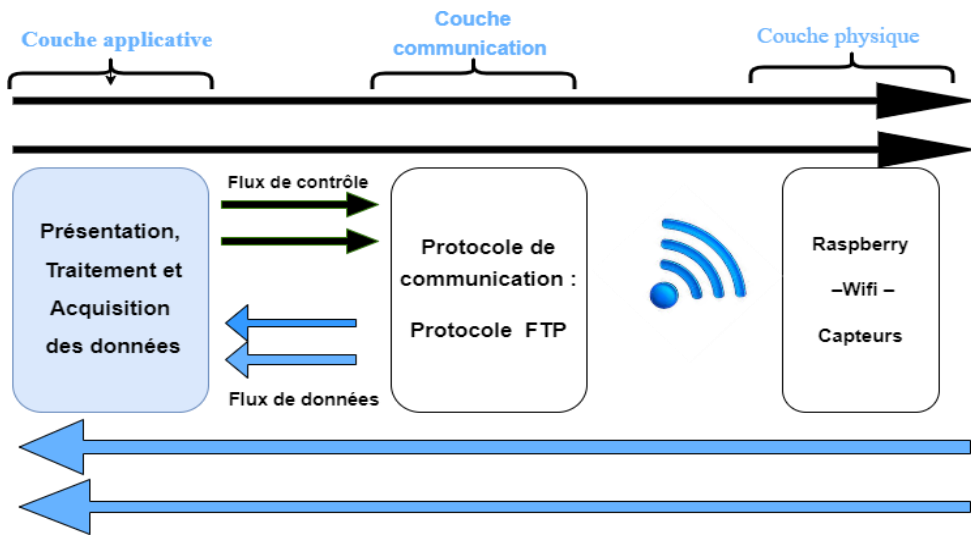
Couche applicative

Couche communication

Couche physique

Flux de contrôle

Présentation, Traitement et Acquisition des données

Protocole de communication :

Protocole FTP

Raspberry –Wifi – Capteurs

Flux de données